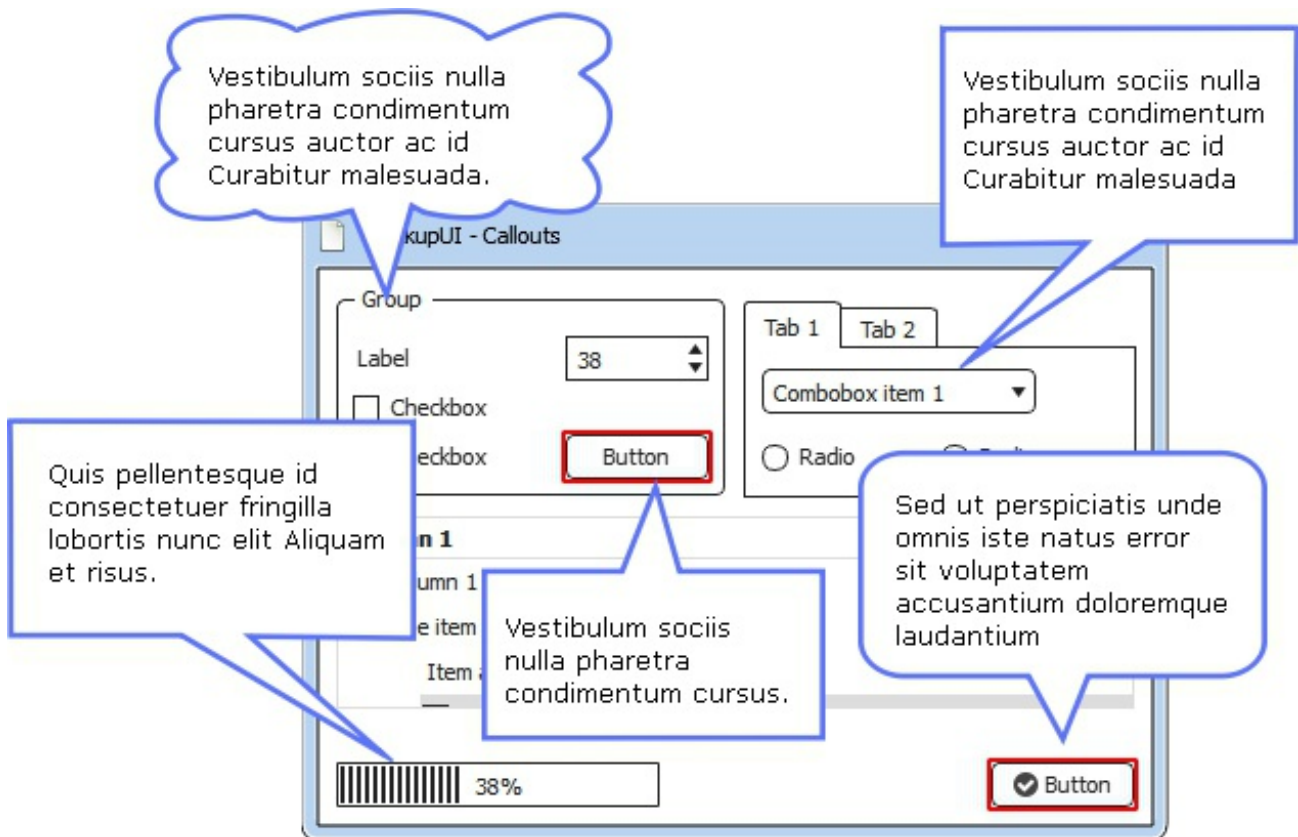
Vestibulum sociis nulla pharetra condimentum cursus auctor ac id Curabitur malesuada.

Vestibulum sociis nulla pharetra condimentum cursus auctor ac id Curabitur malesuada

kupUI - Callouts

Group

Label

38

Checkbox

ckbox

Button

Tab 1

Tab 2

Combobox item 1

Radio

Quis pellentesque id consectetuer fringilla lobortis nunc elit Aliquam et risus.

n 1

umn 1

e item

Item a

Vestibulum sociis nulla pharetra condimentum cursus.

Sed ut perspiciatis unde omnis iste natus error sit voluptatem accusantium doloremque laudantium

38%

Button